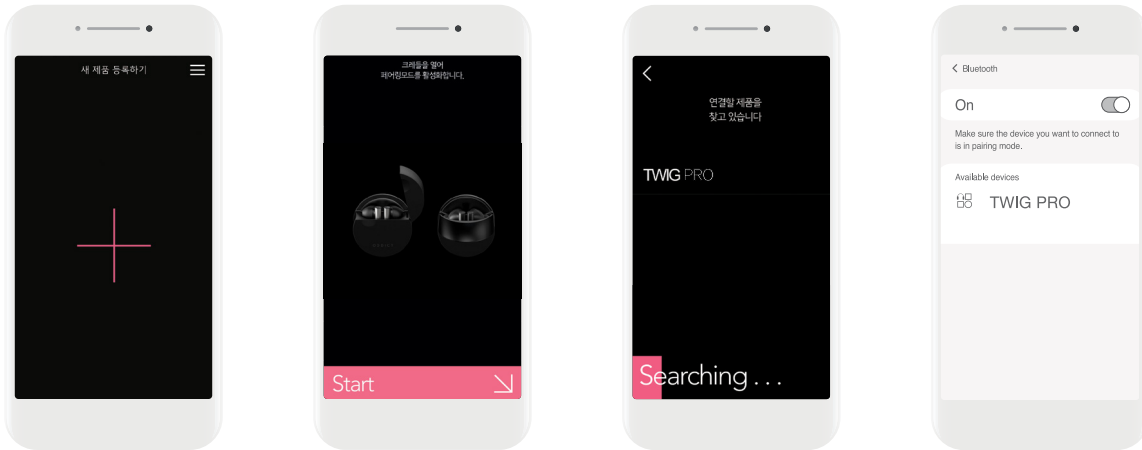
새 제품 등록하기

크래들을 열어
페어링모드를 활성화합니다.

Start

연결할 제품을
찾고 있습니다

TWIG PRO

Searching . . .

< Bluetooth

On

Make sure the device you want to connect to is in pairing mode.

Available devices

TWIG PRO